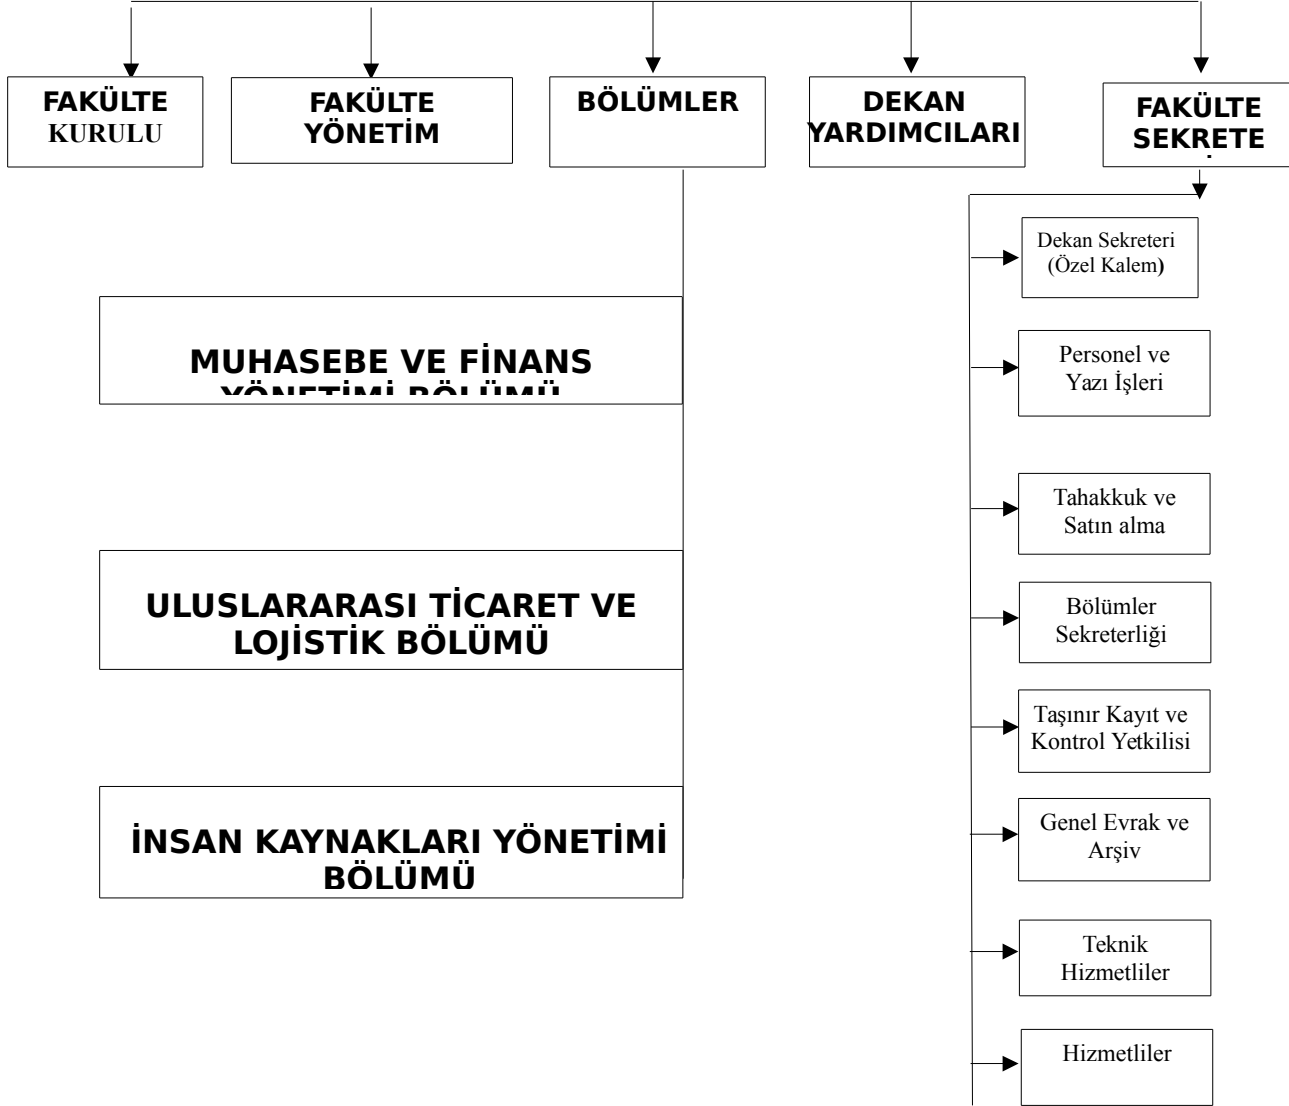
FAKÜLTE KURULU

FAKÜLTE YÖNETİM

BÖLÜMLER

DEKAN YARDIMCILARI

FAKÜLTE SEKRETE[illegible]

Dekan Sekreteri (Özel Kalem)

Personel ve Yazı İşleri

Tahakkuk ve Satın alma

Bölümler Sekreterliği

Taşınır Kayıt ve Kontrol Yetkilisi

Genel Evrak ve Arşiv

Teknik Hizmetliler

Hizmetliler

MUHASEBE VE FİNANS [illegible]

ULUSLARARASI TİCARET VE LOJİSTİK BÖLÜMÜ

İNSAN KAYNAKLARI YÖNETİMİ BÖLÜMÜ